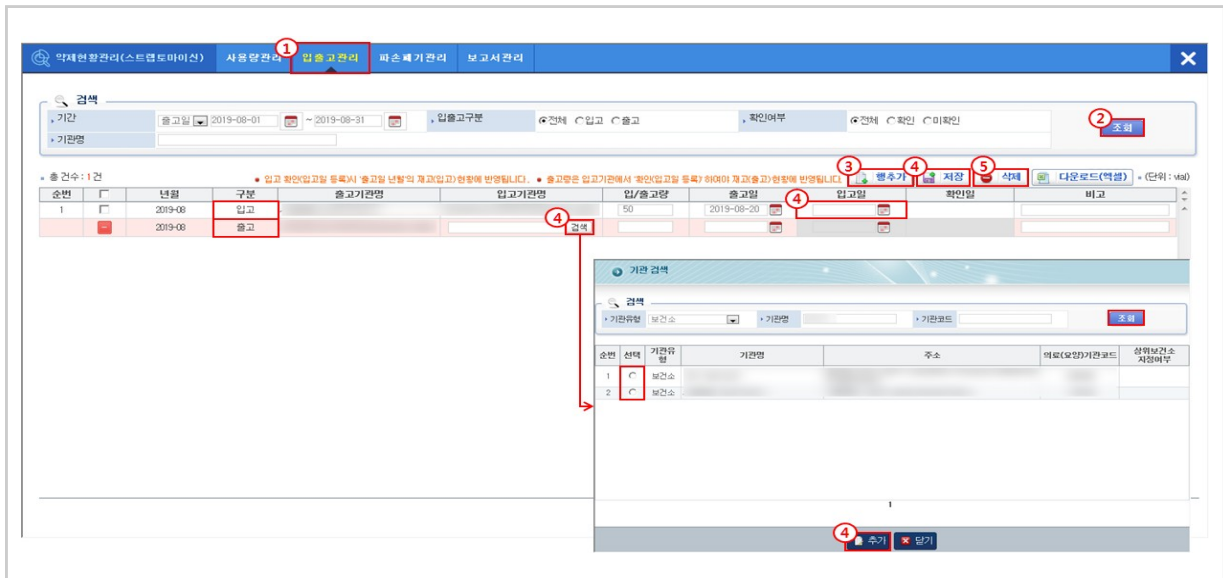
약제현황관리(스트렙토마이신) 사용량관리 ① 입출고관리 파손폐기관리 보고서관리

검색

기간 출고일 2019-08-01 ~ 2019-08-31 입출고구분 ⊙전체 ○입고 ○출고 확인여부 ⊙전체 ○확인 ○미확인 ② 조회

기관명

총 건수 : 1건 ● 입고 확인(입고일 등록)시 '출고일 년월'의 재고(입고)현황에 반영됩니다. ● 출고량은 입고기관에서 '확인(입고일 등록)' 하여야 재고(출고)현황에 반영됩니다. ③ 행추가 ④ 저장 ⑤ 삭제 다운로드(엑셀) (단위 : vial)

| 순번 | □ | 년월 | 구분 | 출고기관명 | 입고기관명 | 입/출고량 | 출고일 | 입고일 | 확인일 | 비고 |
|---|---|---|---|---|---|---|---|---|---|---|
| 1 | □ | 2019-08 | 입고 | | | 50 | 2019-08-20 | ④ | | |
| | - | 2019-08 | 출고 | | ④ 검색 | | | | | |

기관 검색

검색

기관유형 보건소 기관명 기관코드 조회

| 순번 | 선택 | 기관유형 | 기관명 | 주소 | 의료(요양)기관코드 | 상위보건소 지정여부 |
|---|---|---|---|---|---|---|
| 1 | ○ | 보건소 | | | | |
| 2 | ○ | 보건소 | | | | |

1

④ 추가 닫기